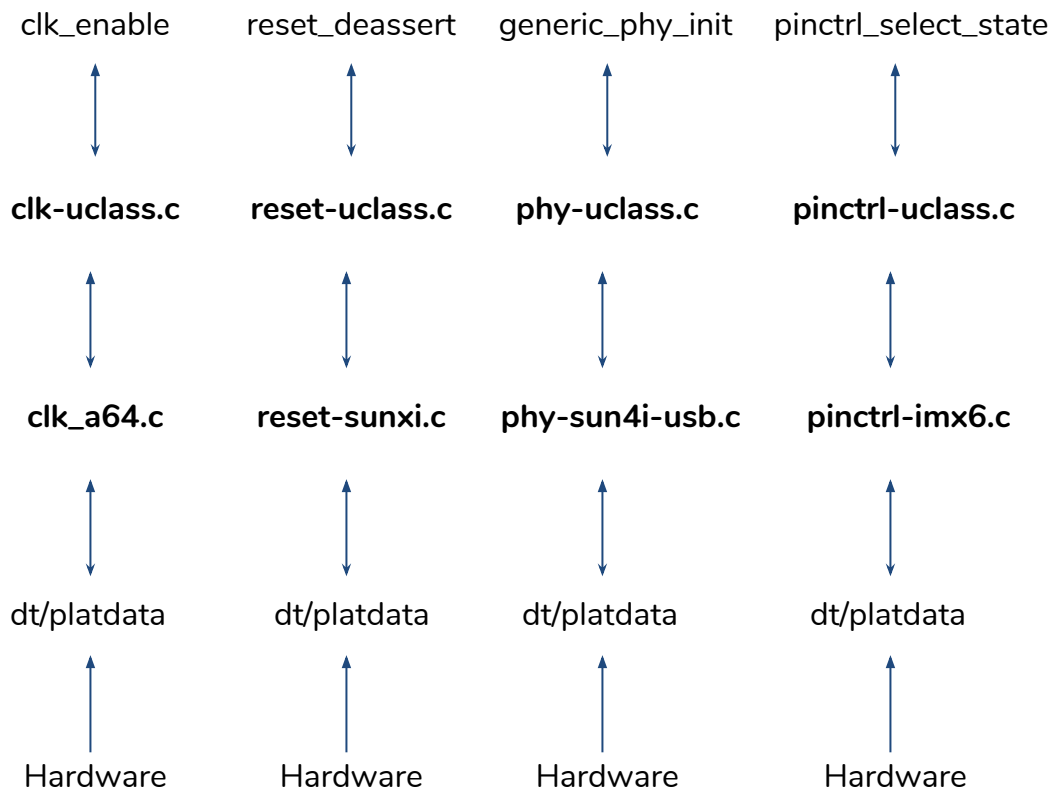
clk_enable

clk-uclass.c

clk_a64.c

dt/platdata

Hardware

reset_deassert

reset-uclass.c

reset-sunxi.c

dt/platdata

Hardware

generic_phy_init

phy-uclass.c

phy-sun4i-usb.c

dt/platdata

Hardware

pinctrl_select_state

pinctrl-uclass.c

pinctrl-imx6.c

dt/platdata

Hardware